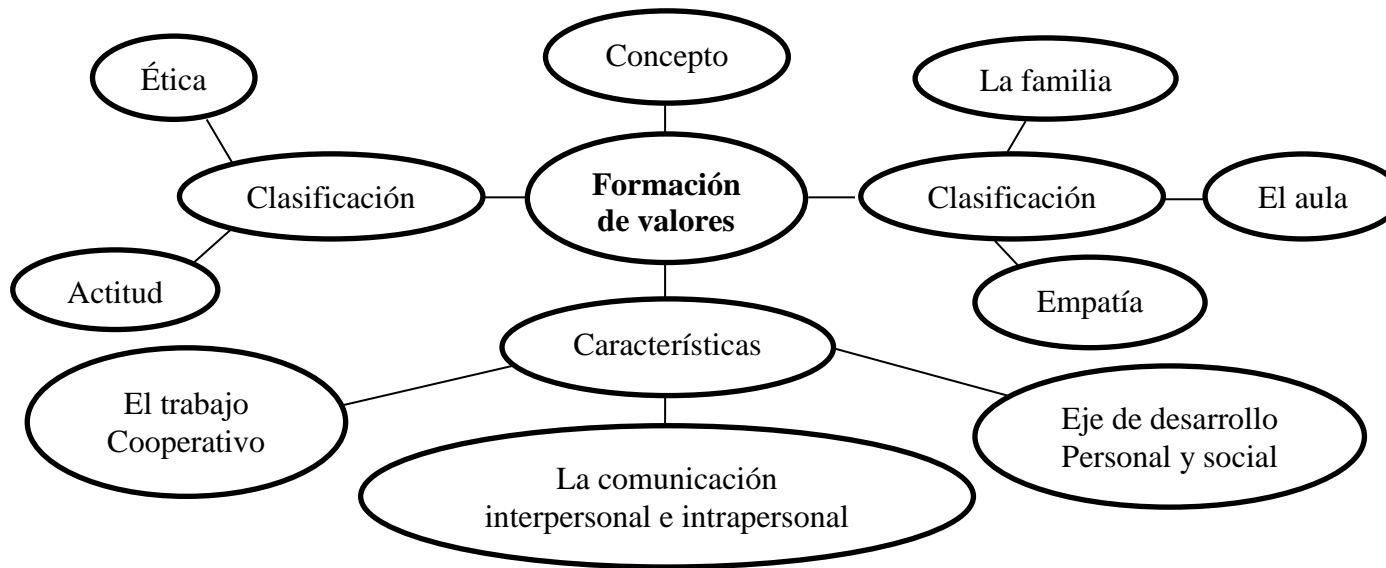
Concepto

Ética

La familia

Clasificación

**Formación de valores**

Clasificación

El aula

Actitud

Empatía

Características

El trabajo Cooperativo

Eje de desarrollo Personal y social

La comunicación interpersonal e intrapersonal